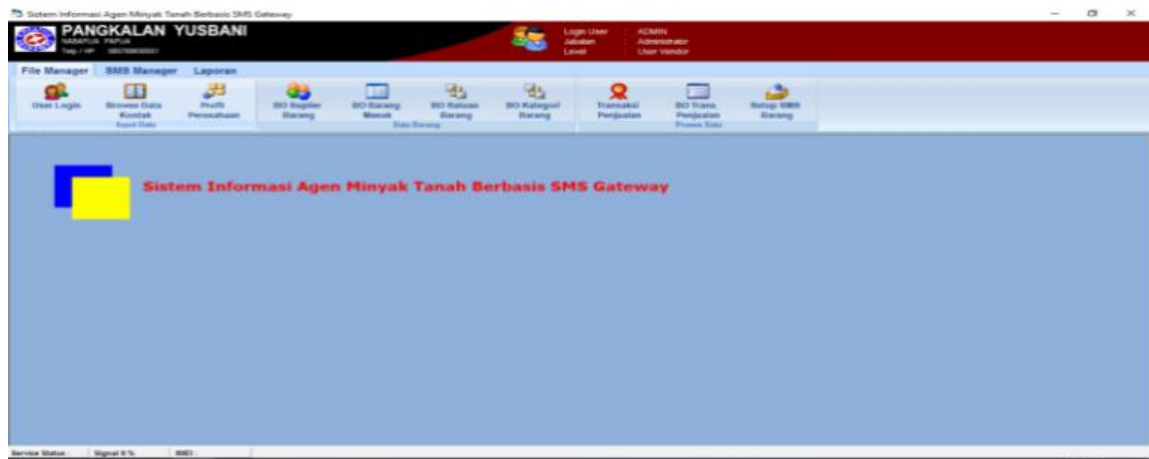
Sistem Informasi Agen Minyak Tanah Berbasis SMS Gateway

PANGKALAN YUSBANI
NABIRE PAPUA
Telp / HP : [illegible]

Login User : ADMIN
Jabatan : Administrator
Level : User Vendor

File Manager | SMS Manager | Laporan

User Login | Browse Data Kontak | Profil Perusahaan
Input Data

BO Supplier Barang | BO Barang Masuk | BO Satuan Barang | BO Kategori Barang
Data Barang

Transaksi Penjualan | BO Trans. Penjualan | Setup SMS Barang
Proses Data

Sistem Informasi Agen Minyak Tanah Berbasis SMS Gateway

Service Status : | Signal 0 % | IMEI :